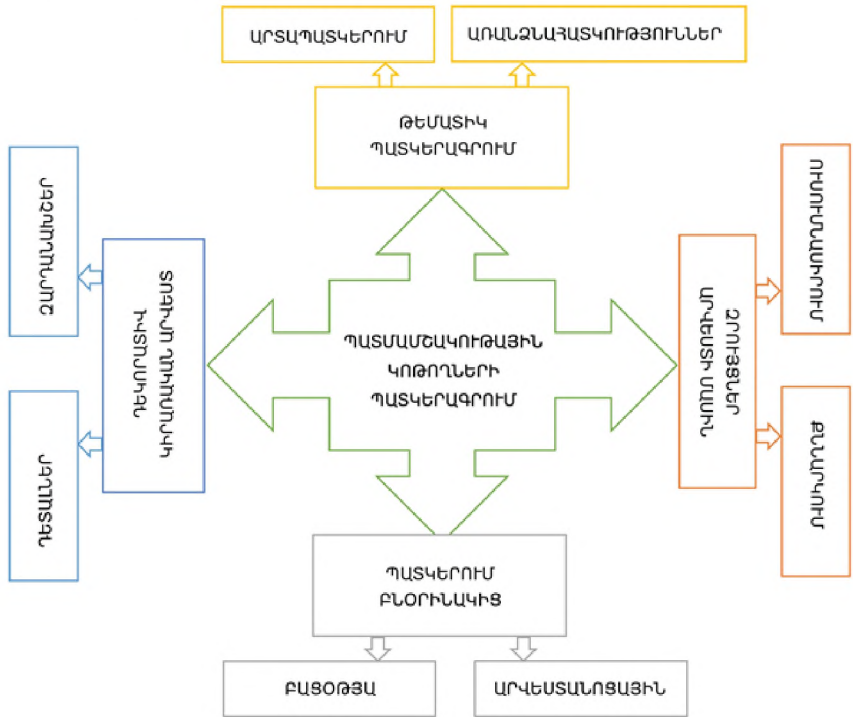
ԱՐՏԱՊԱՏԿԵՐՈՒՄ

ԱՌԱՆՁՆԱՀԱՏԿՈՒԹՅՈՒՆՆԵՐ

ԹԵՄԱՏԻԿ ՊԱՏԿԵՐԱԳՐՈՒՄ

ԶԱՐԴԱՆԽԵՐ

ԴԵԿՈՐԱՏԻՎ ԿԻՐԱՌԱԿԱՆ ԱՐՎԵՍՏ

ԴԵՏԱԼՆԵՐ

ՊԱՏՄԱՄՇԱԿՈՒԹԱՅԻՆ ԿՈԹՈՂՆԵՐԻ ՊԱՏԿԵՐԱԳՐՈՒՄ

ԴԻՏՈՂ ԿԵՏԵՐԻՑ ԸՆՏՐՈՒԹՅՈՒՆ

ՍԽԵՄԱՏԻԿ

ՃՇԳՐԻՏ

ՊԱՏԿԵՐՈՒՄ ԲՆՕՐԻՆԱԿԻՑ

ԲԱՑՕԹՅԱ

ԱՐՎԵՍՏԱՆՈՑԱՅԻՆ